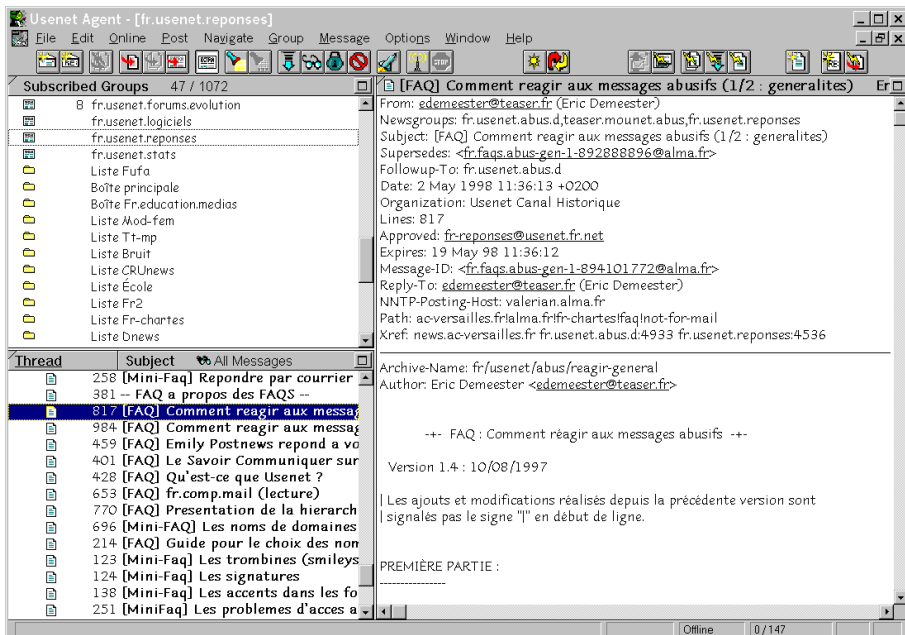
Usenet Agent - [fr.usenet.reponses]

File Edit Online Post Navigate Group Message Options Window Help

Subscribed Groups 47 / 1072

8 fr.usenet.forums.evolution
fr.usenet.logiciels
fr.usenet.reponses
fr.usenet.stats
Liste Fufa
Boîte principale
Boîte Fr.education.medias
Liste Mod-fem
Liste Tt-mp
Liste Bruit
Liste CRUnews
Liste École
Liste Fr2
Liste Fr-chartes
Liste Dnews

| Thread | Subject All Messages |
|---|---|
| 258 | [Mini-Faq] Repondre par courrier |
| 381 | -- FAQ a propos des FAQS -- |
| 817 | [FAQ] Comment reagir aux messag |
| 984 | [FAQ] Comment reagir aux messag |
| 459 | [FAQ] Emily Postnews repond a vo |
| 401 | [FAQ] Le Savoir Communiquer sur |
| 428 | [FAQ] Qu'est-ce que Usenet ? |
| 653 | [FAQ] fr.comp.mail (lecture) |
| 770 | [FAQ] Presentation de la hierarch |
| 696 | [Mini-FAQ] Les noms de domaines |
| 214 | [FAQ] Guide pour le choix des nom |
| 123 | [Mini-Faq] Les trombines (smileys |
| 124 | [Mini-Faq] Les signatures |
| 138 | [Mini-Faq] Les accents dans les fo |
| 251 | [MiniFaq] Les problemes d'acces a |

[FAQ] Comment reagir aux messages abusifs (1/2 : generalites) Er

From: edemeester@teaser.fr (Eric Demeester)
Newsgroups: fr.usenet.abus.d,teaser.mounet.abus,fr.usenet.reponses
Subject: [FAQ] Comment reagir aux messages abusifs (1/2 : generalites)
Supersedes: <fr.faqs.abus-gen-1-892888896@alma.fr>
Followup-To: fr.usenet.abus.d
Date: 2 May 1998 11:36:13 +0200
Organization: Usenet Canal Historique
Lines: 817
Approved: fr-reponses@usenet.fr.net
Expires: 19 May 98 11:36:12
Message-ID: <fr.faqs.abus-gen-1-894101772@alma.fr>
Reply-To: edemeester@teaser.fr (Eric Demeester)
NNTP-Posting-Host: valerian.alma.fr
Path: ac-versailles.fr!alma.fr!fr-chartes!faq!not-for-mail
Xref: news.ac-versailles.fr fr.usenet.abus.d:4933 fr.usenet.reponses:4536

Archive-Name: fr/usenet/abus/reagir-general
Author: Eric Demeester <edemeester@teaser.fr>

-+- FAQ : Comment rèagir aux messages abusifs -+-

Version 1.4 : 10/08/1997

| Les ajouts et modifications réalisés depuis la précédente version sont
| signalés pas le signe "|" en début de ligne.

PREMIÈRE PARTIE :
---------------

Offline | 0/147